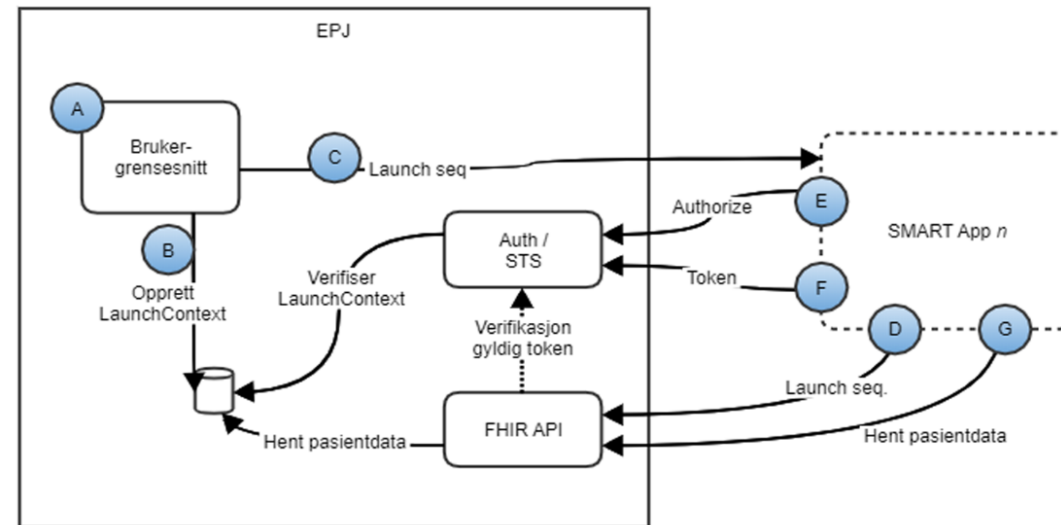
EPJ

A

Brukergrensesnitt

C

Launch seq

B

Opprett LaunchContext

Auth / STS

Authorize

E

SMART App *n*

Token

F

Verifiser LaunchContext

Verifikasjon gyldig token

D

G

Launch seq.

FHIR API

Hent pasientdata

Hent pasientdata